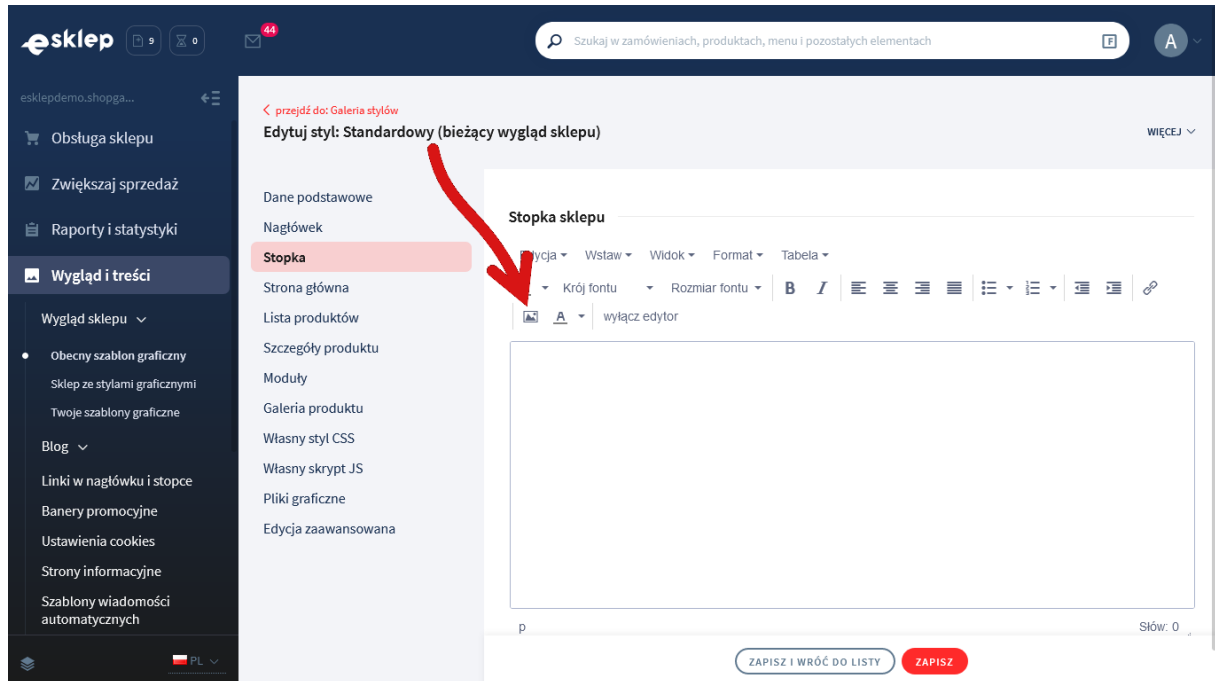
esklep 9 0 44

Szukaj w zamówieniach, produktach, menu i pozostałych elementach

A

esklepdemo.shopga...

Obsługa sklepu

Zwiększaj sprzedaż

Raporty i statystyki

Wygląd i treści

Wygląd sklepu

Obecny szablon graficzny

Sklep ze stylami graficznymi

Twoje szablony graficzne

Blog

Linki w nagłówku i stopce

Banery promocyjne

Ustawienia cookies

Strony informacyjne

Szablony wiadomości automatycznych

PL

< przejdź do: Galeria stylów

Edytuj styl: Standardowy (bieżący wygląd sklepu)

WIĘCEJ

Dane podstawowe

Nagłówek

Stopka

Strona główna

Lista produktów

Szczegóły produktu

Moduły

Galeria produktu

Własny styl CSS

Własny skrypt JS

Pliki graficzne

Edycja zaawansowana

Stopka sklepu

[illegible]ycja Wstaw Widok Format Tabela

Krój fontu Rozmiar fontu B I

A wyłącz edytor

p

Słów: 0

ZAPISZ I WRÓĆ DO LISTY ZAPISZ